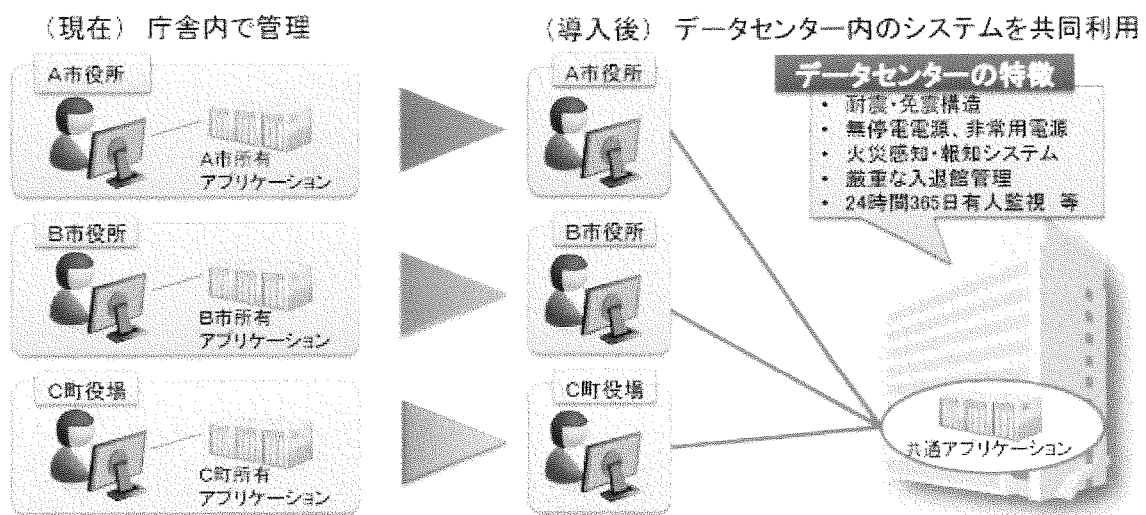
（現在）庁舎内で管理

A市役所

A市所有
アプリケーション

B市役所

B市所有
アプリケーション

C町役場

C町所有
アプリケーション

（導入後）データセンター内のシステムを共同利用

A市役所

B市役所

C町役場

データセンターの特徴
・耐震・免震構造
・無停電電源、非常用電源
・火災感知・報知システム
・厳重な入退館管理
・24時間365日有人監視 等

共通アプリケーション